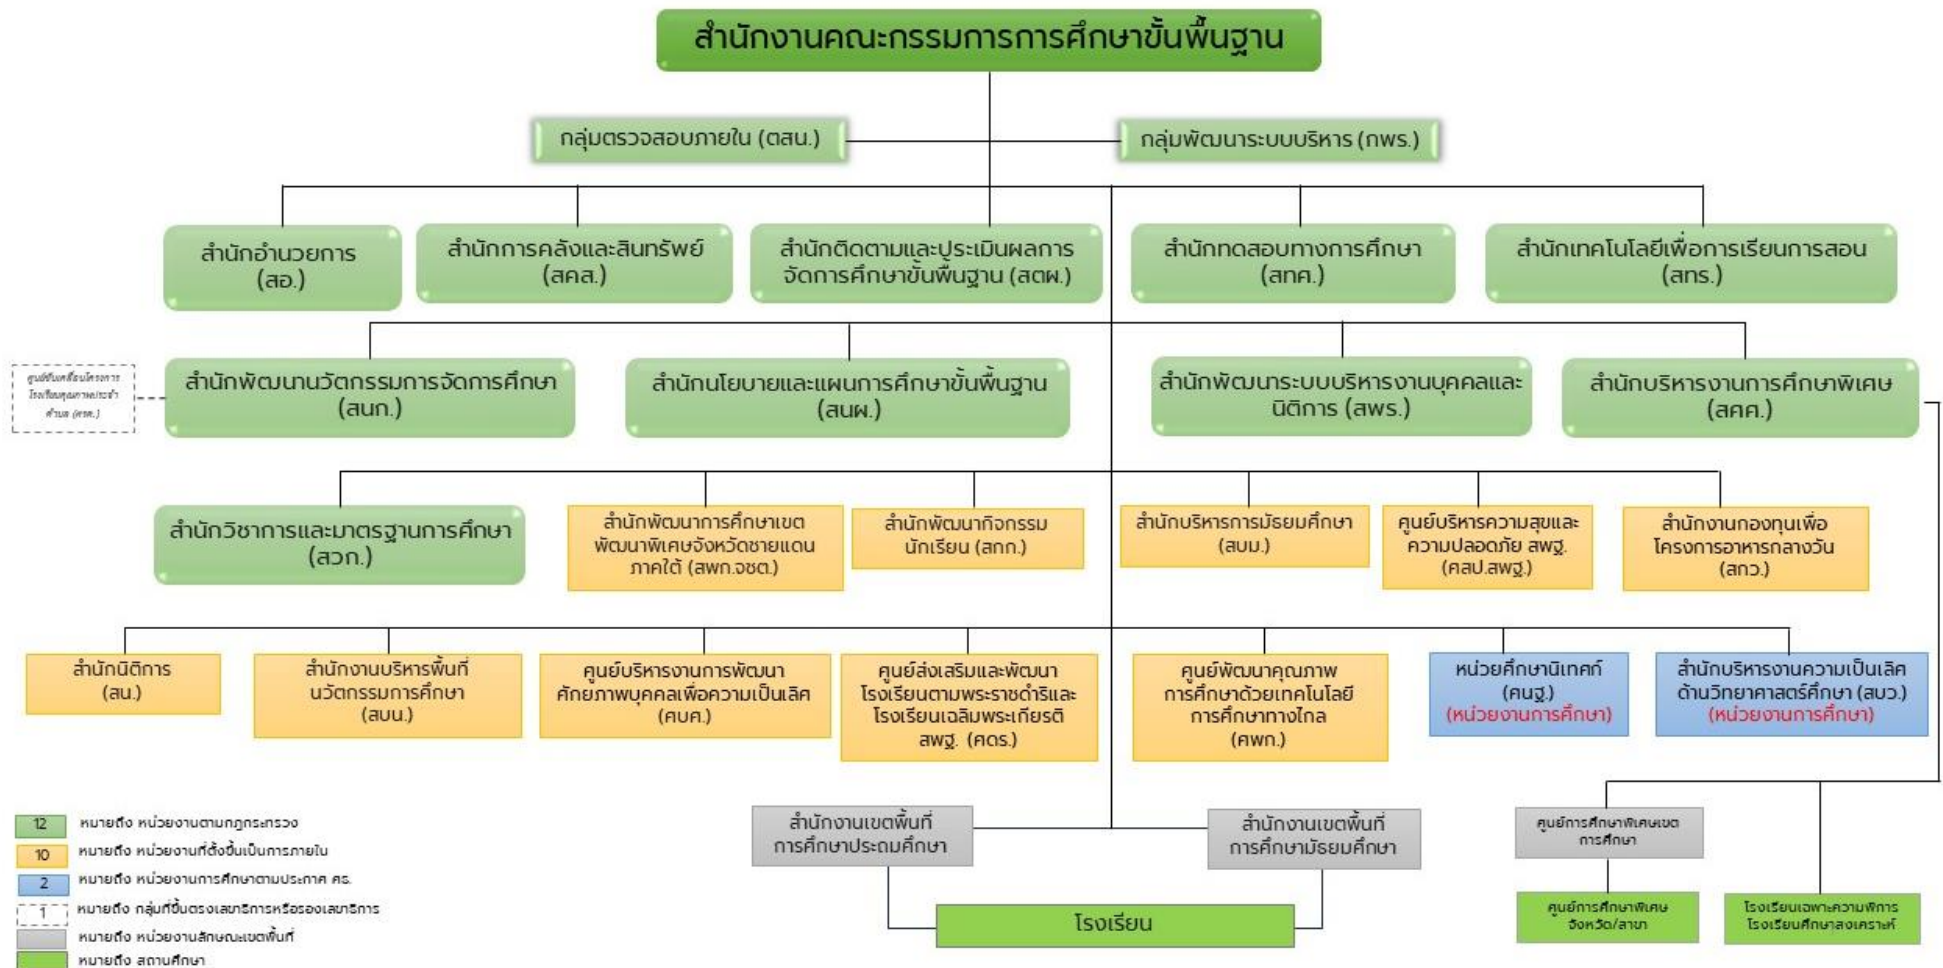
สำนักงานคณะกรรมการการศึกษาขั้นพื้นฐาน

กลุ่มตรวจสอบภายใน (ตสน.)

กลุ่มพัฒนาระบบบริหาร (กพร.)

สำนักอำนวยการ (สอ.)

สำนักการคลังและสินทรัพย์ (สคส.)

สำนักติดตามและประเมินผลการจัดการศึกษาขั้นพื้นฐาน (สตผ.)

สำนักทดสอบทางการศึกษา (สทศ.)

สำนักเทคโนโลยีเพื่อการเรียนการสอน (สทร.)

ศูนย์ขับเคลื่อนโครงการโรงเรียนคุณภาพประจำตำบล (ศรต.)

สำนักพัฒนานวัตกรรมการจัดการศึกษา (สนก.)

สำนักนโยบายและแผนการศึกษาขั้นพื้นฐาน (สนผ.)

สำนักพัฒนาระบบบริหารงานบุคคลและนิติการ (สพร.)

สำนักบริหารงานการศึกษาพิเศษ (สศศ.)

สำนักวิชาการและมาตรฐานการศึกษา (สวก.)

สำนักพัฒนาการศึกษาเขตพัฒนาพิเศษจังหวัดชายแดนภาคใต้ (สพก.จชต.)

สำนักพัฒนากิจกรรมนักเรียน (สกก.)

สำนักบริหารการมัธยมศึกษา (สบม.)

ศูนย์บริหารความสุขและความปลอดภัย สพฐ. (ศสป.สพฐ.)

สำนักงานกองทุนเพื่อโครงการอาหารกลางวัน (สกว.)

สำนักนิติการ (สน.)

สำนักงานบริหารพื้นที่นวัตกรรมการศึกษา (สบน.)

ศูนย์บริหารงานการพัฒนาศักยภาพบุคคลเพื่อความเป็นเลิศ (ศบศ.)

ศูนย์ส่งเสริมและพัฒนาโรงเรียนตามพระราชดำริและโรงเรียนเฉลิมพระเกียรติ สพฐ. (ศตร.)

ศูนย์พัฒนาคุณภาพการศึกษาด้วยเทคโนโลยีการศึกษาทางไกล (ศพก.)

หน่วยศึกษานิเทศก์ (ศนฐ.) (หน่วยงานการศึกษา)

สำนักบริหารงานความเป็นเลิศด้านวิทยาศาสตร์ศึกษา (สบว.) (หน่วยงานการศึกษา)

สำนักงานเขตพื้นที่การศึกษาประถมศึกษา

สำนักงานเขตพื้นที่การศึกษามัธยมศึกษา

ศูนย์การศึกษาพิเศษเขตการศึกษา

โรงเรียน

ศูนย์การศึกษาพิเศษจังหวัด/สาขา

โรงเรียนเฉพาะความพิการ โรงเรียนศึกษาสงเคราะห์

12 หมายถึง หน่วยงานตามกฎกระทรวง
10 หมายถึง หน่วยงานที่ตั้งขึ้นเป็นการภายใน
2 หมายถึง หน่วยงานการศึกษาตามประกาศ ศธ.
1 หมายถึง กลุ่มที่ขึ้นตรงเลขาธิการหรือรองเลขาธิการ
หมายถึง หน่วยงานลักษณะเขตพื้นที่
หมายถึง สถานศึกษา